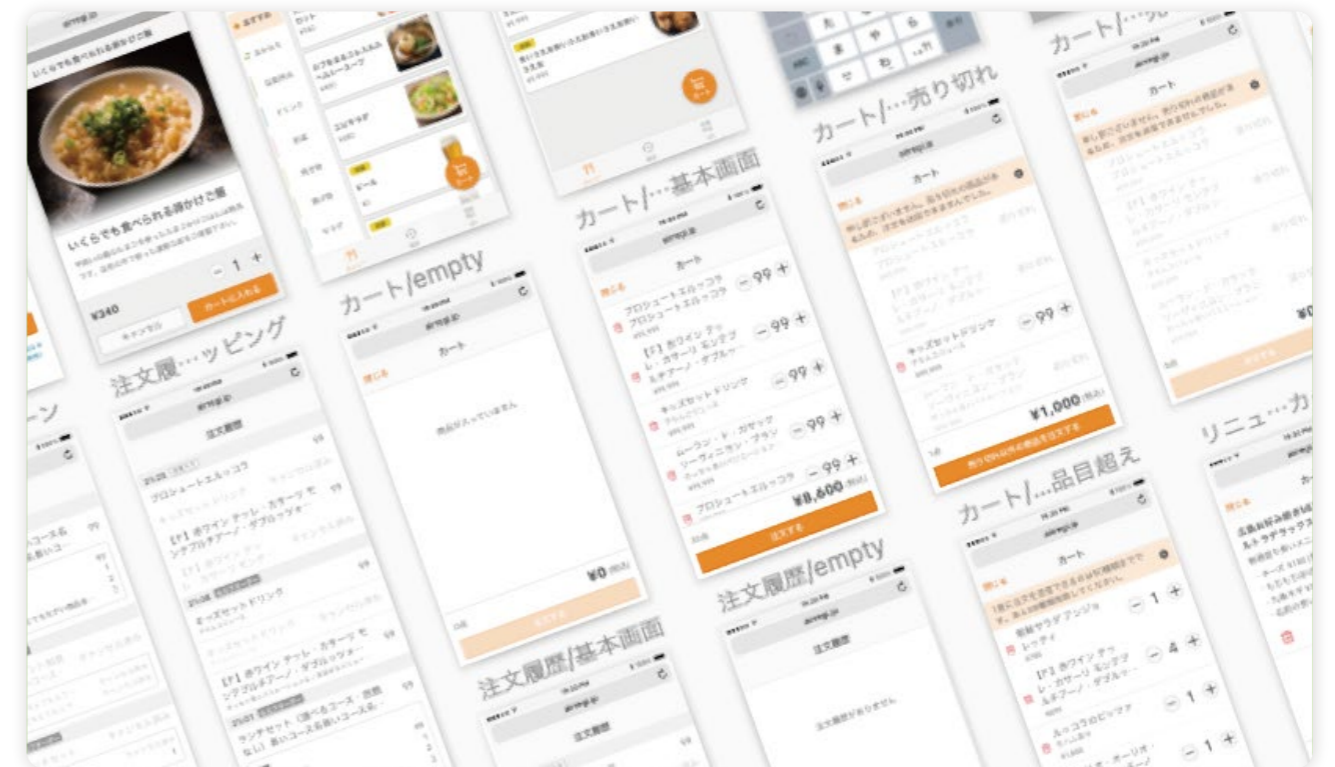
いくらでも食べられる豚skillかけご飯

いくらでも食べられる豚かけご飯

¥340

カートに入れる

キャンセル

エコサラダ

ビール

注文履…ッピング

注文履歴

プロシュートエルコラ

【F】ホワイン テッレ・カザーリ モンテプルチアーノ・ダブルツォー

キッズセットドリンク

ランチセット

カート/empty

カート

商品が入っていません

¥0

注文する

カート/…基本画面

カート

プロシュートエルコラ

【F】ホワイン テッレ・カザーリ モンテプルチアーノ・ダブルツォー

キッズセットドリンク

ムーラン・ド・ガサック ソーヴィニヨン・ブラン

プロシュートエルコラ

− 99 +

¥8,600

注文する

注文履歴/基本画面

注文履歴

注文履歴/empty

注文履歴

注文履歴がありません

カート/…売り切れ

カート

キッズセットドリンク

− 99 +

¥1,000

カート/…品目超え

カート

− 1 +

− 4 +

− 1 +

− 1 +

カート/…

カート

¥0

リニュ…カ